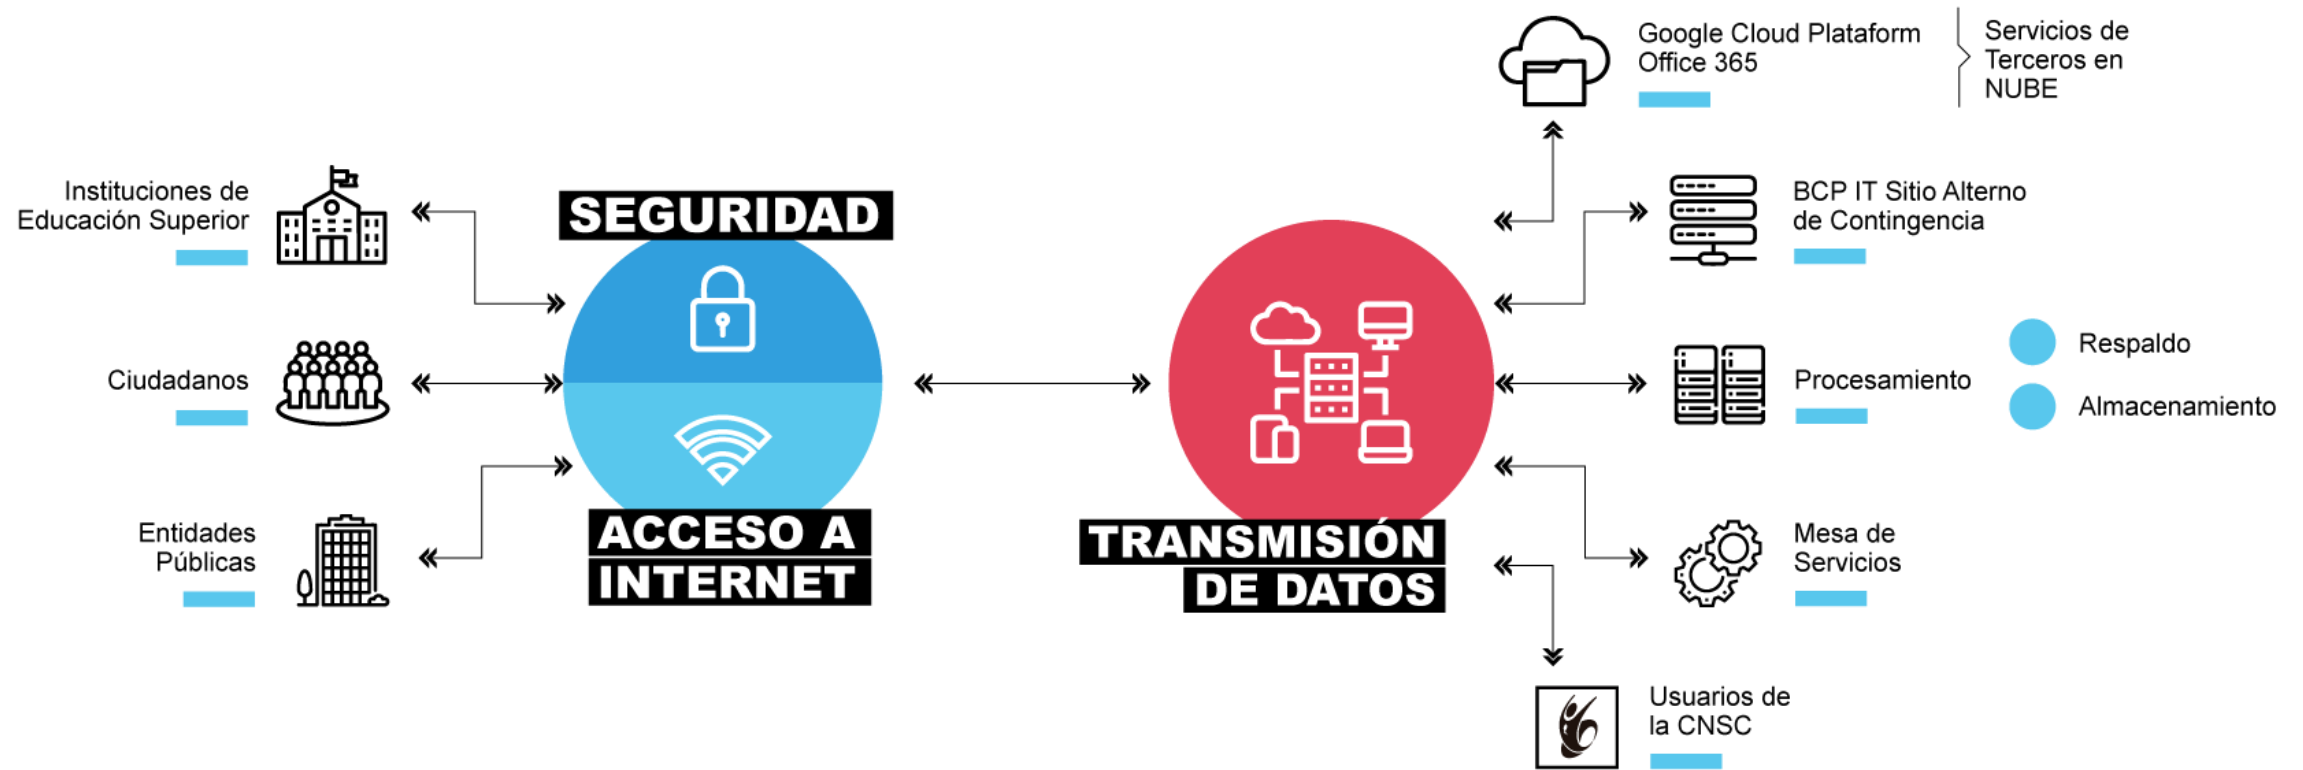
Google Cloud Plataform
Office 365

Servicios de Terceros en NUBE

Instituciones de Educación Superior

SEGURIDAD

BCP IT Sitio Alterno de Contingencia

Ciudadanos

Procesamiento

Respaldo

Almacenamiento

Entidades Públicas

ACCESO A INTERNET

TRANSMISIÓN DE DATOS

Mesa de Servicios

Usuarios de la CNSC